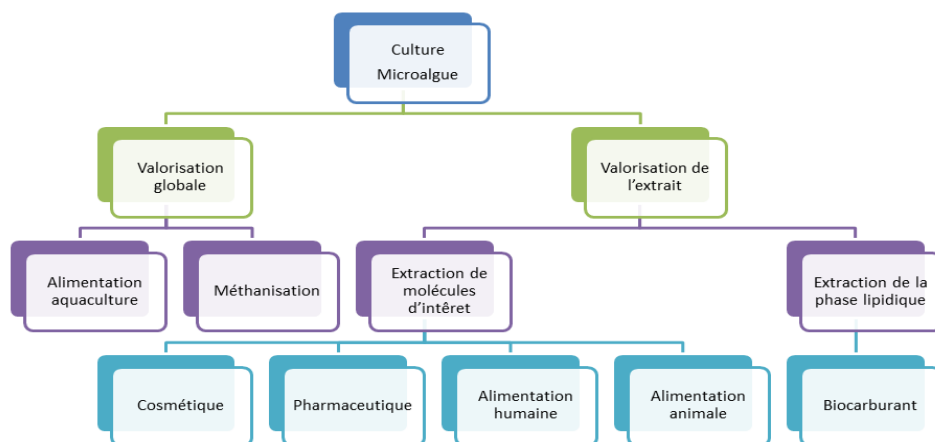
Culture Microalgue

Valorisation globale

Valorisation de l'extrait

Alimentation aquaculture

Méthanisation

Extraction de molécules d'intêret

Extraction de la phase lipidique

Cosmétique

Pharmaceutique

Alimentation humaine

Alimentation animale

Biocarburant